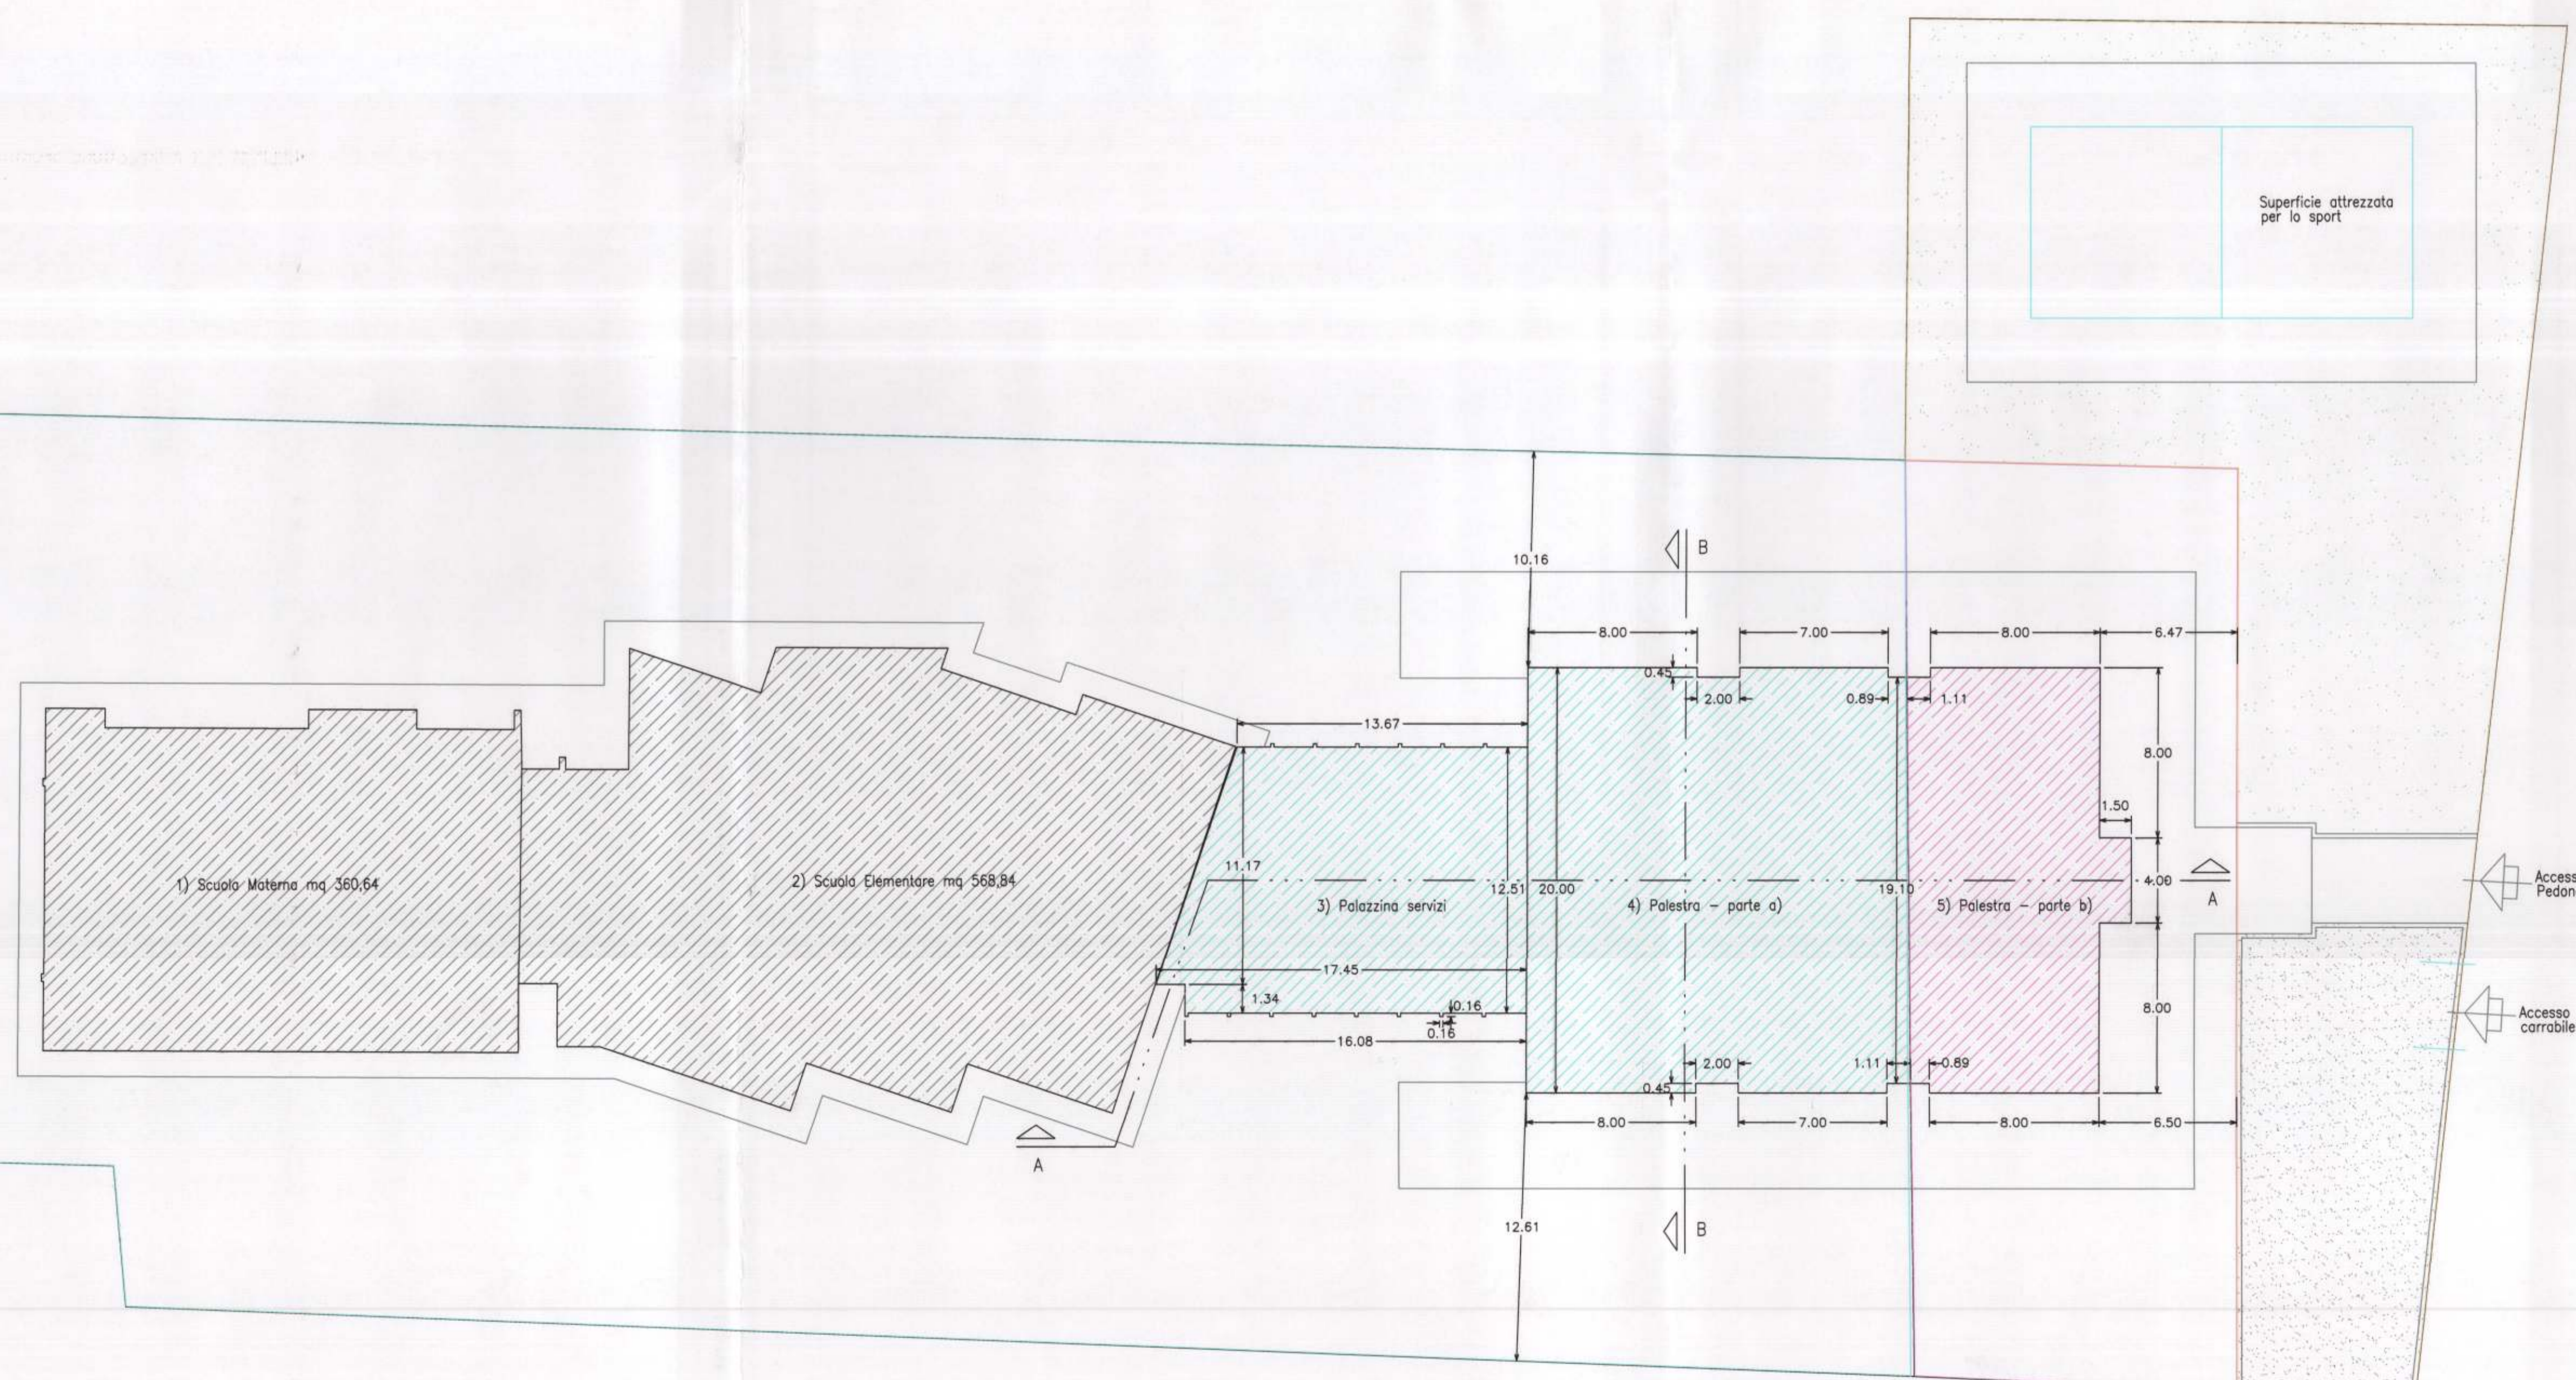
Superficie attrezzata per lo sport

10.16

B

8.00

7.00

8.00

6.47

0.45

2.00

0.89

1.11

13.67

8.00

1.50

1) Scuola Materna mq 360,64

2) Scuola Elementare mq 568,84

11.17

3) Palazzina servizi

12.51

20.00

4) Palestra – parte a)

19.10

5) Palestra – parte b)

4.00

A

Access
Pedon

17.45

1.34

0.16

0.16

16.08

Accesso
carrabile

8.00

2.00

1.11

0.89

0.45

8.00

7.00

8.00

6.50

A

12.61

B